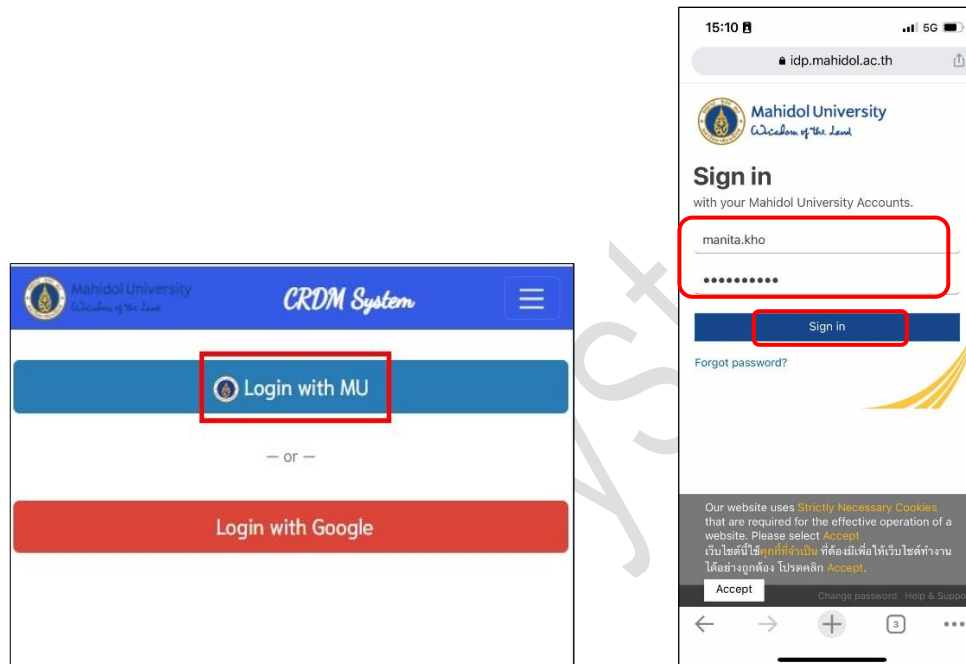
Mahidol University
Wisdom of the Land

CRDM System

Login with MU

— or —

Login with Google

15:10

5G

idp.mahidol.ac.th

Mahidol University
Wisdom of the Land

Sign in

with your Mahidol University Accounts.

manita.kho

••••••••••

Sign in

Forgot password?

Our website uses Strictly Necessary Cookies that are required for the effective operation of a website. Please select Accept
เว็บไซต์นี้ใช้คุกกี้ที่จำเป็น ที่ต้องมีเพื่อให้เว็บไซต์ทำงานได้อย่างถูกต้อง โปรดคลิก Accept.

Accept

Change password Help & Suppo

3